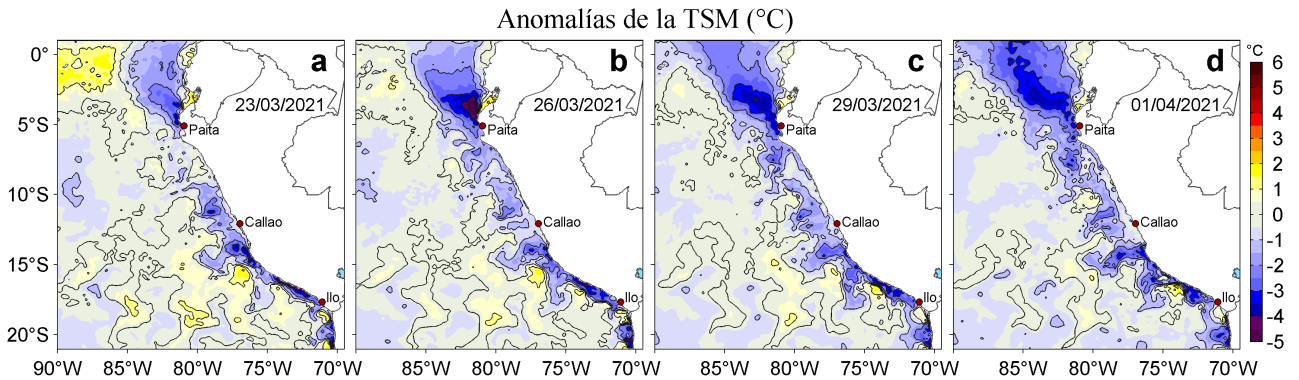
Anomalías de la TSM (°C)

a
23/03/2021
Paita
Callao
Ilo

b
26/03/2021
Paita
Callao
Ilo

c
29/03/2021
Paita
Callao
Ilo

d
01/04/2021
Paita
Callao
Ilo

0°
5°S
10°S
15°S
20°S

90°W 85°W 80°W 75°W 70°W 85°W 80°W 75°W 70°W 85°W 80°W 75°W 70°W 85°W 80°W 75°W 70°W

°C
6
5
4
3
2
1
0
-1
-2
-3
-4
-5